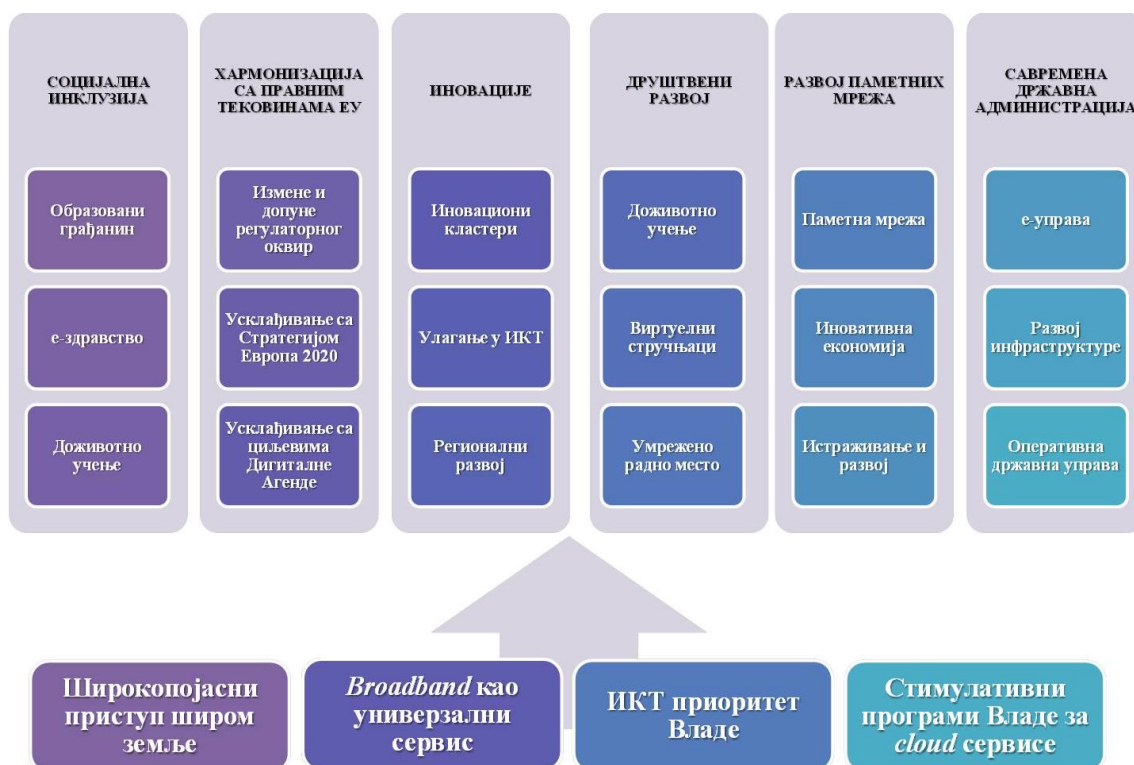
СОЦИЈАЛНА ИНКЛУЗИЈА

Образовани грађанин

е-здравство

Доживотно учење

ХАРМОНИЗАЦИЈА СА ПРАВНИМ ТЕКОВИНАМА ЕУ

Измене и допуне регулаторног оквир

Усклађивање са Стратегијом Европа 2020

Усклађивање са циљевима Дигиталне Агенде

ИНОВАЦИЈЕ

Иновациони кластери

Улагање у ИКТ

Регионални развој

ДРУШТВЕНИ РАЗВОЈ

Доживотно учење

Виртуелни стручњаци

Умрежено радно место

РАЗВОЈ ПАМЕТНИХ МРЕЖА

Паметна мрежа

Иновативна економија

Истраживање и развој

САВРЕМЕНА ДРЖАВНА АДМИНИСТРАЦИЈА

е-управа

Развој инфраструктуре

Оперативна државна управа

Широкопојасни приступ широм земље

*Broadband* као универзални сервис

ИКТ приоритет Владе

Стимулативни програми Владе за *cloud* сервисе